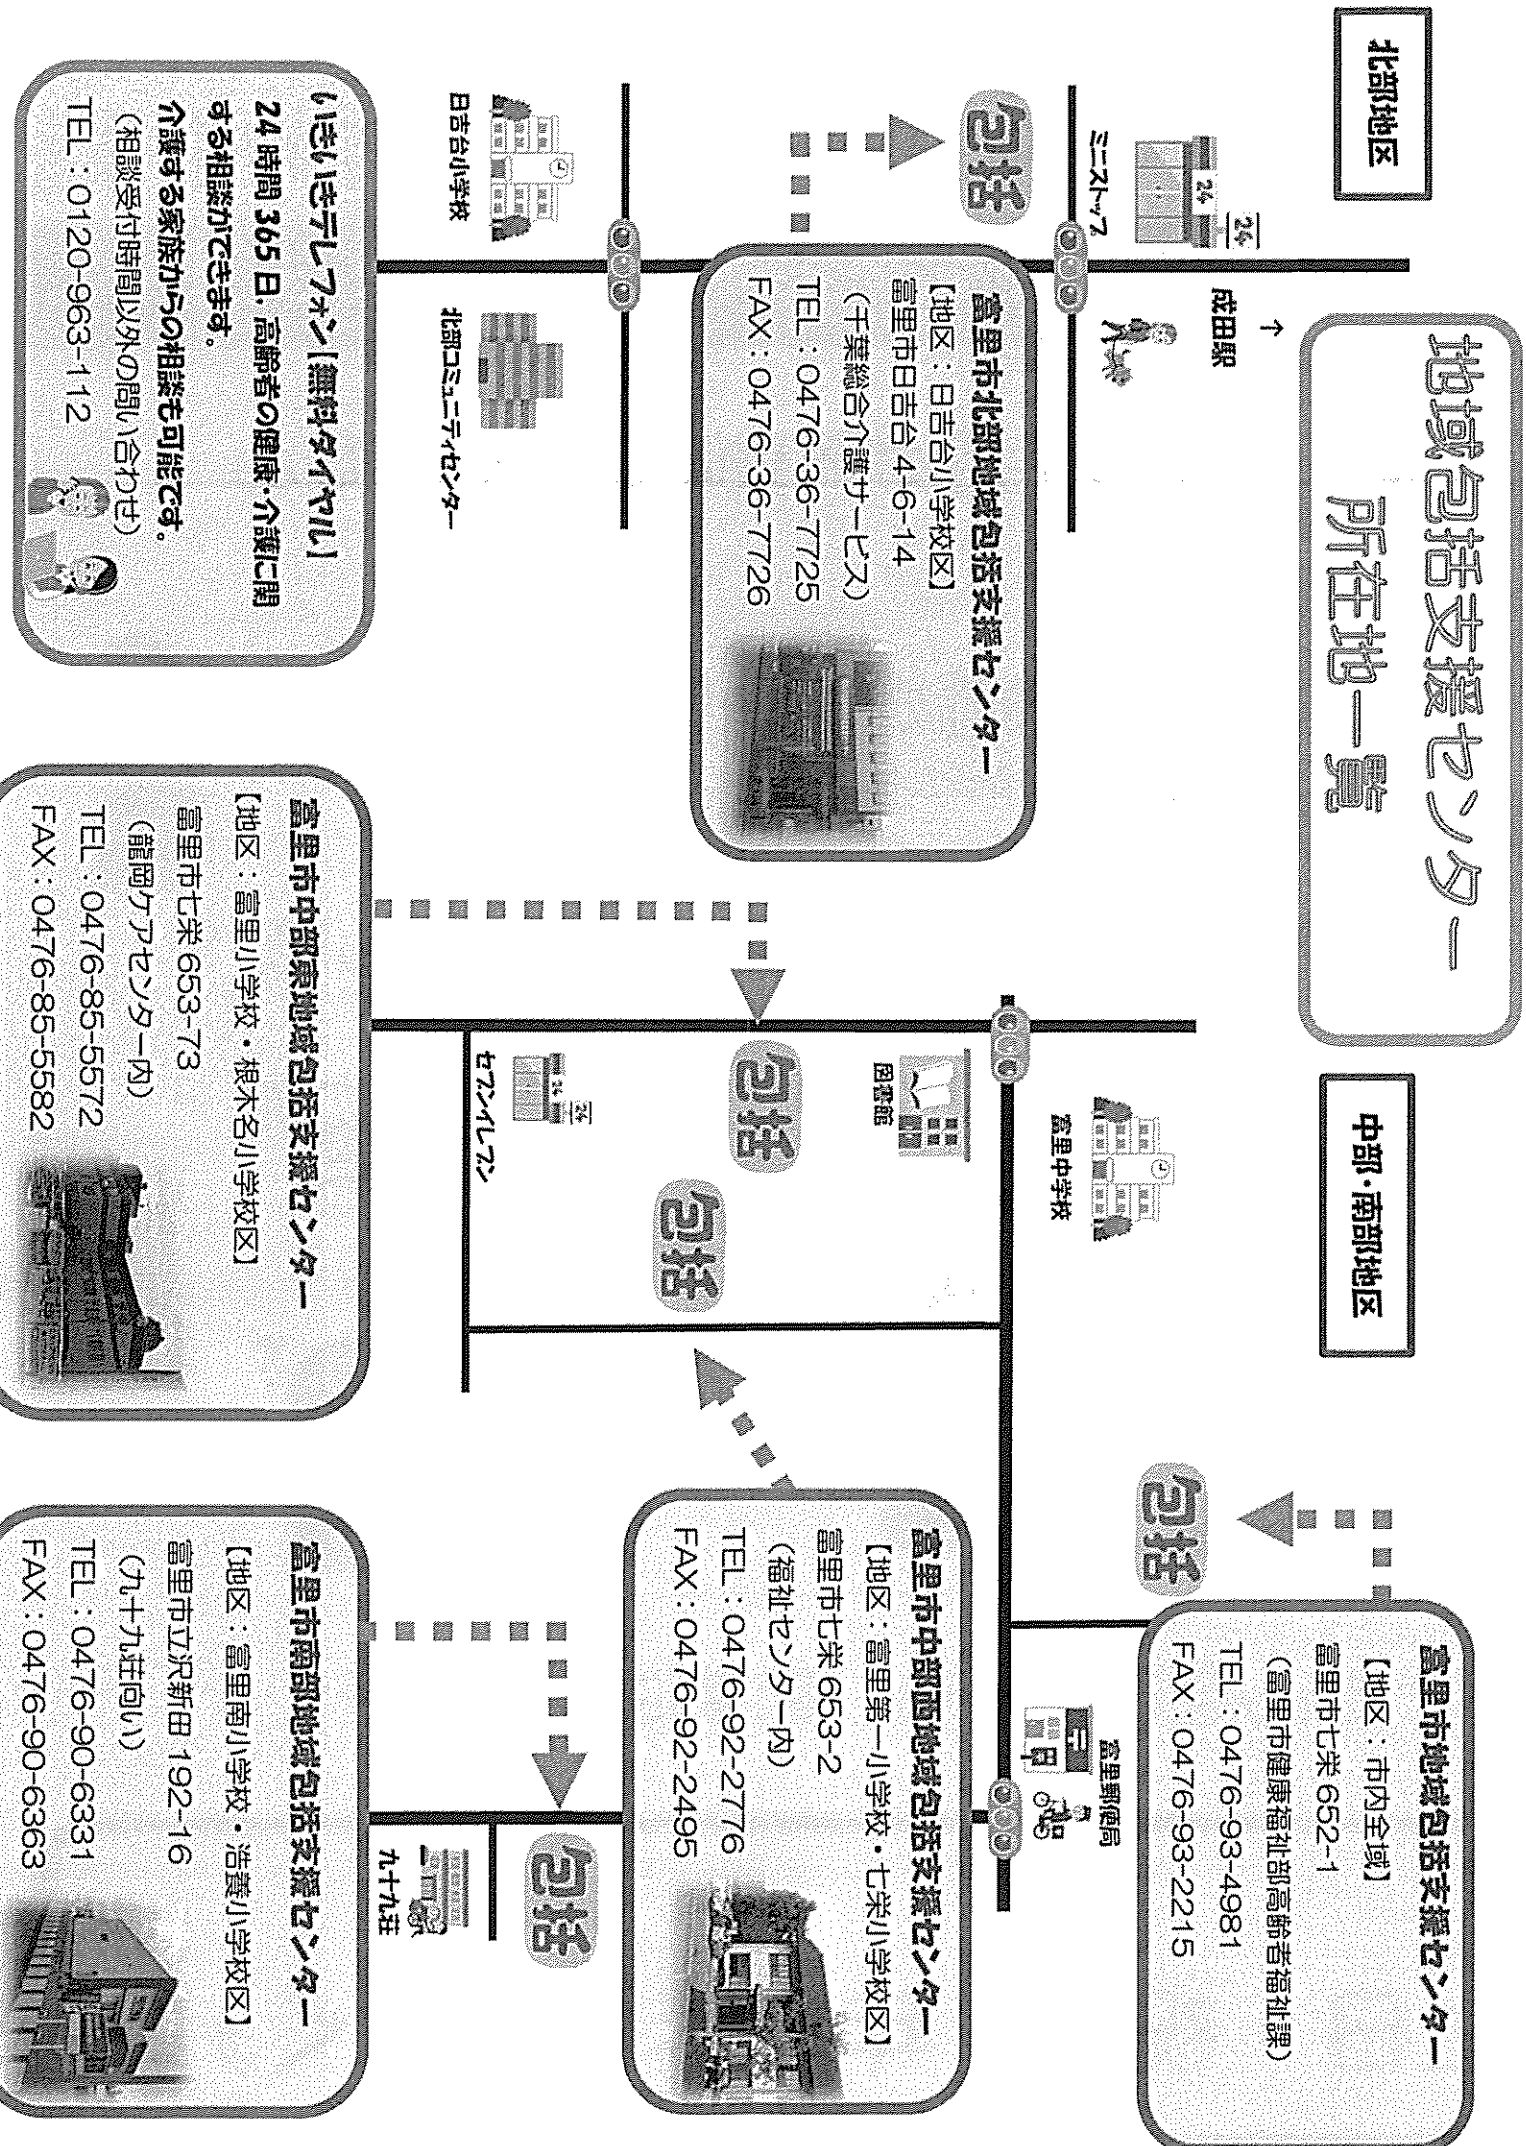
地域包括支援センター
所在地一覧

北部地区

成田駅
↑
ミニストップ
24
包括
日吉台小学校
北部コミュニティセンター

富里市北部地域包括支援センター
【地区：日吉台小学校区】
富里市日吉台 4-6-14
（千葉総合介護サービス）
TEL：0476-36-7725
FAX：0476-36-7726

いきいきテレフォン【無料ダイヤル】
24 時間 365 日、高齢者の健康・介護に関する相談ができます。
介護する家族からの相談も可能です。
（相談受付時間以外の問い合わせ）
TEL：0120-963-112

中部・南部地区

富里中学校
図書館
セブンイレブン
24
包括
包括
包括
富里郵便局
九十九荘
包括

富里市地域包括支援センター
【地区：市内全域】
富里市七栄 652-1
（富里市健康福祉部高齢者福祉課）
TEL：0476-93-4981
FAX：0476-93-2215

富里市中部東地域包括支援センター
【地区：富里小学校・根木名小学校区】
富里市七栄 653-73
（龍岡ケアセンター内）
TEL：0476-85-5572
FAX：0476-85-5582

富里市中部西地域包括支援センター
【地区：富里第一小学校・七栄小学校区】
富里市七栄 653-2
（福祉センター内）
TEL：0476-92-2776
FAX：0476-92-2495

富里市南部地域包括支援センター
【地区：富里南小学校・浩養小学校区】
富里市立沢新田 192-16
（九十九荘向い）
TEL：0476-90-6331
FAX：0476-90-6363